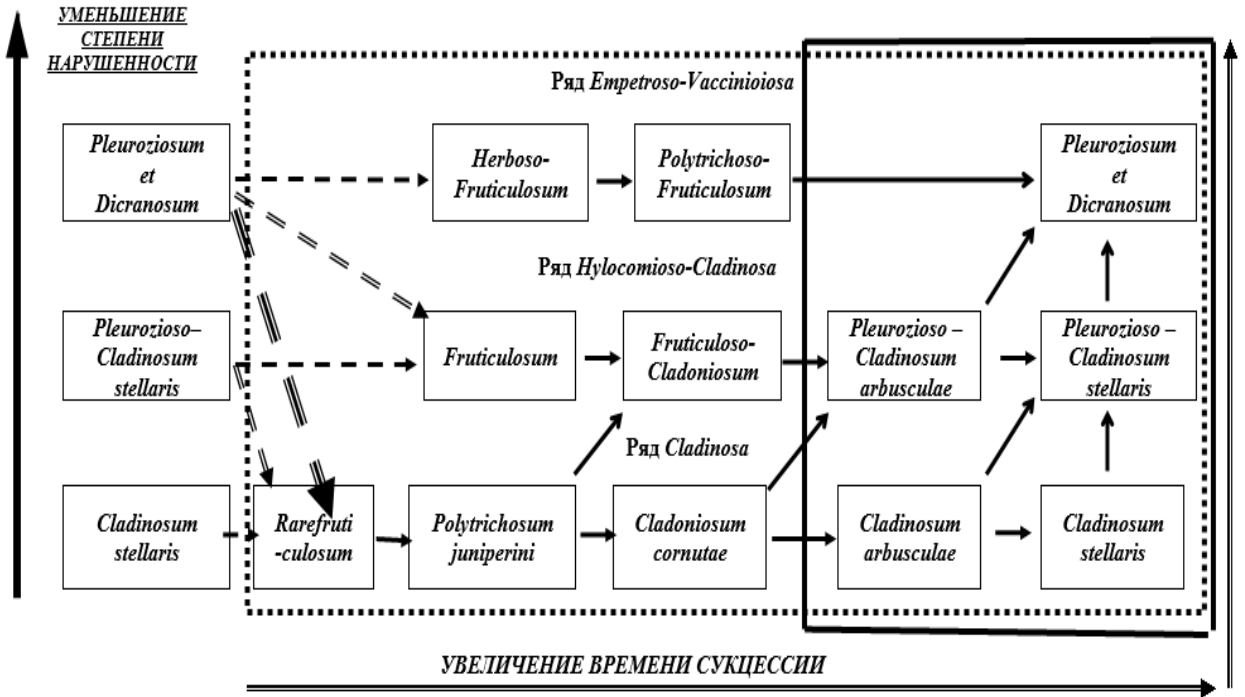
УМЕНЬШЕНИЕ СТЕПЕНИ НАРУШЕННОСТИ

Ряд Empetroso-Vaccinioiosa

Pleuroziosum et Dicranosum

Herboso-Fruticulosum

Polytrichoso-Fruticulosum

Pleuroziosum et Dicranosum

Ряд Hylocomioso-Cladinosa

Pleurozioso–Cladinosum stellaris

Fruticulosum

Fruticuloso-Cladoniosum

Pleurozioso – Cladinosum arbusculae

Pleurozioso – Cladinosum stellaris

Ряд Cladinosa

Cladinosum stellaris

Rarefruti -culosum

Polytrichosum juniperini

Cladoniosum cornutae

Cladinosum arbusculae

Cladinosum stellaris

УВЕЛИЧЕНИЕ ВРЕМЕНИ СУКЦЕССИИ